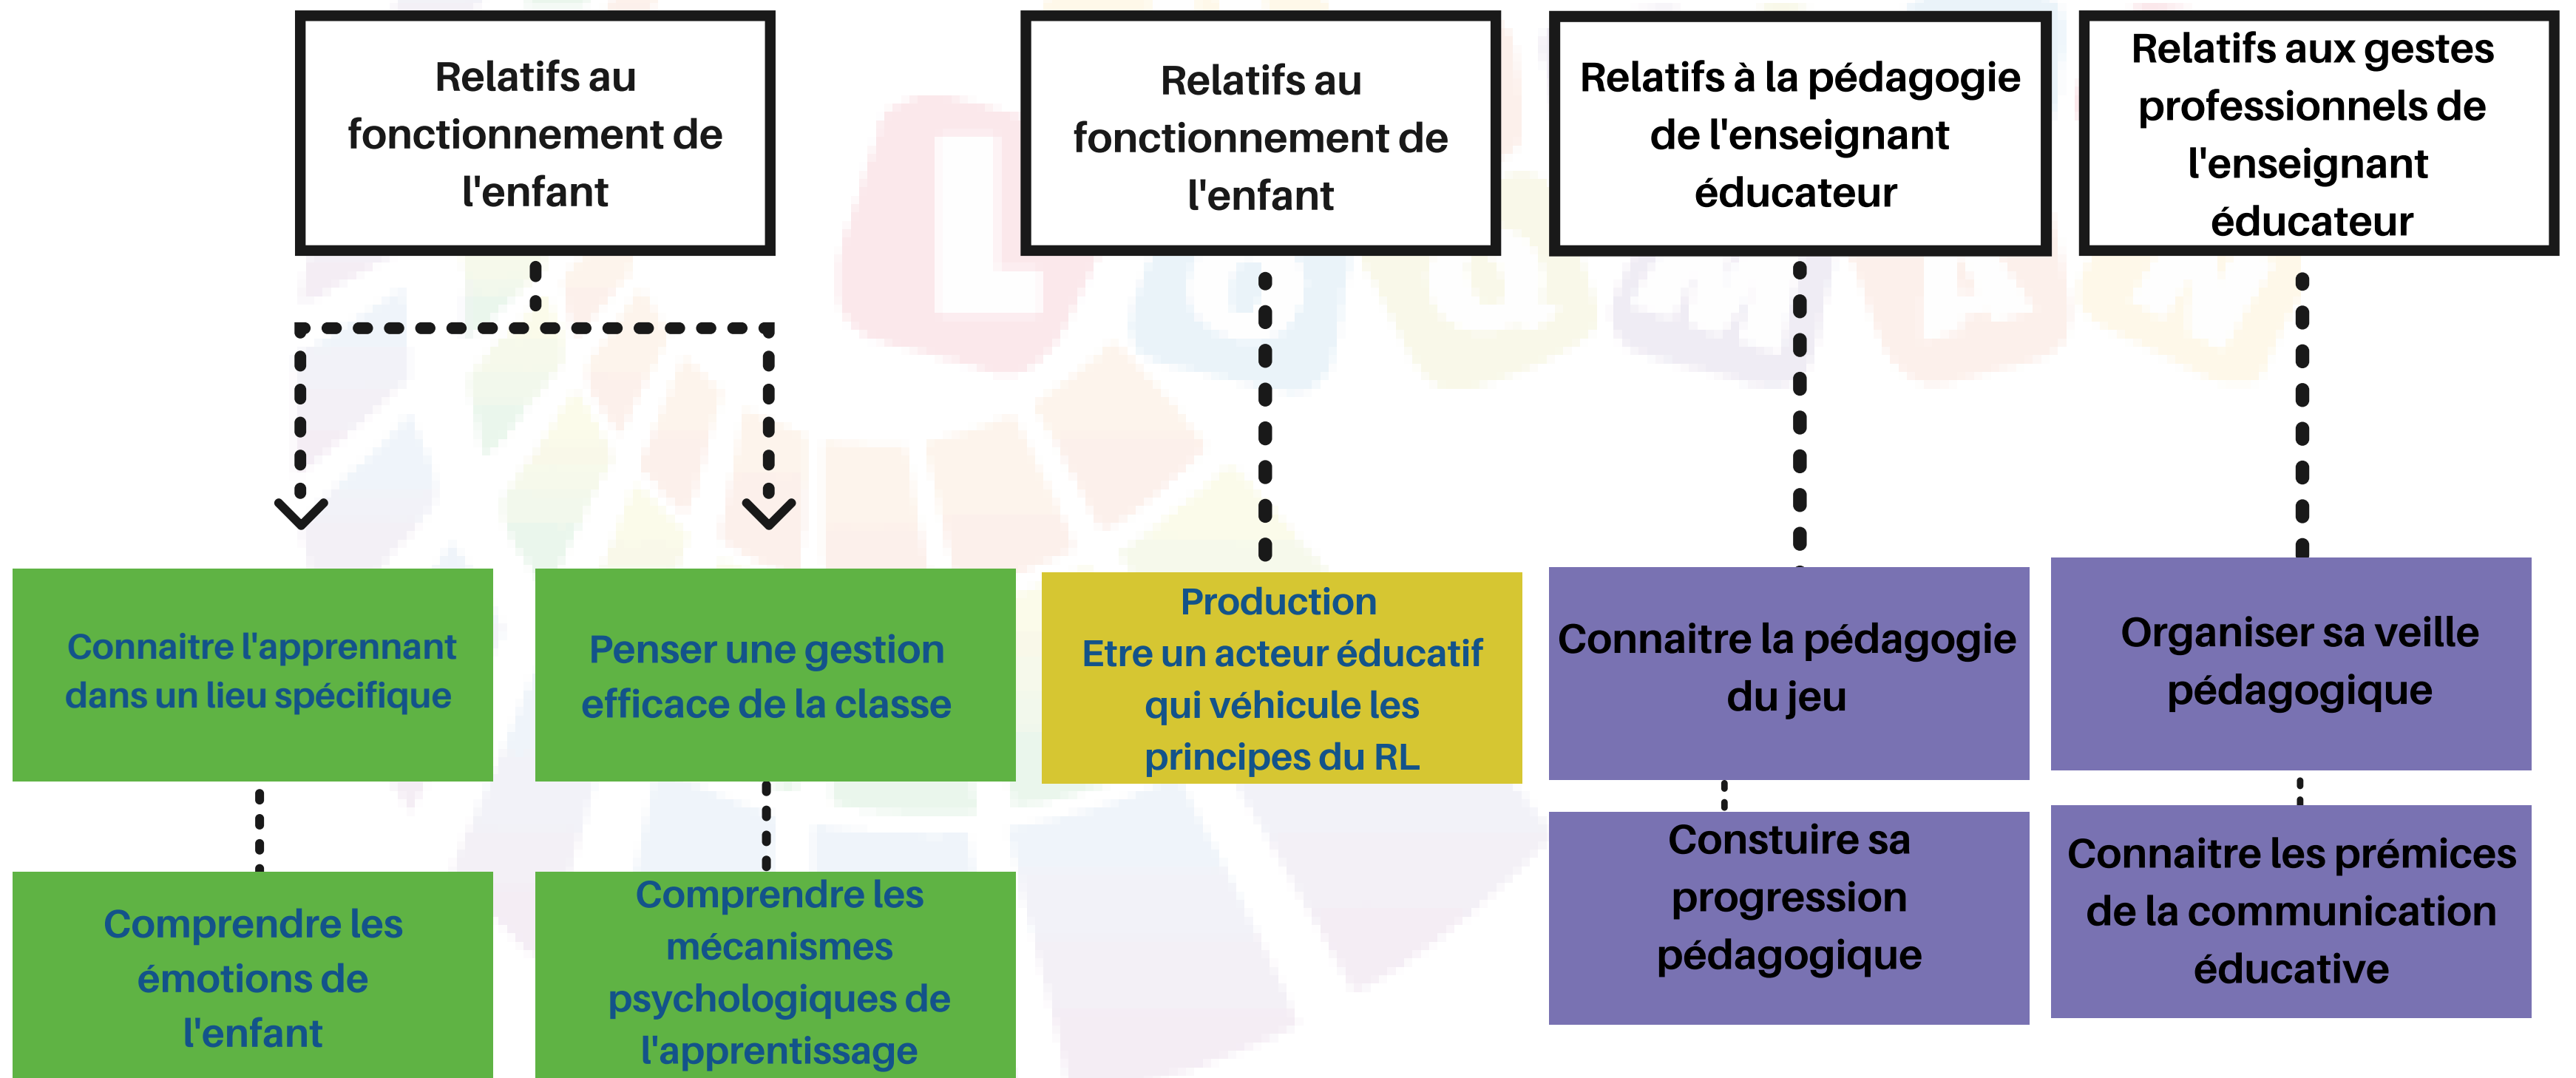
Relatifs au fonctionnement de l'enfant

Relatifs au fonctionnement de l'enfant

Relatifs à la pédagogie de l'enseignant éducateur

Relatifs aux gestes professionnels de l'enseignant éducateur

Connaitre l'apprennant dans un lieu spécifique

Penser une gestion efficace de la classe

Production
Etre un acteur éducatif qui véhicule les principes du RL

Connaitre la pédagogie du jeu

Organiser sa veille pédagogique

Comprendre les émotions de l'enfant

Comprendre les mécanismes psychologiques de l'apprentissage

Constuire sa progression pédagogique

Connaitre les prémices de la communication éducative